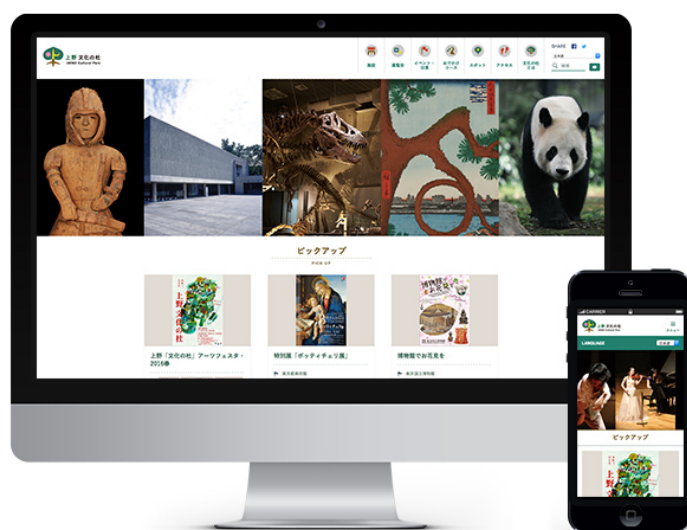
上野 文化の杜
UENO Cultural Park

施設
展覧会
イベント・公演
おでかけコース
スポット
アクセス
文化の杜とは

SHARE

日本語

検索

ピックアップ
PICK UP

上野「文化の杜」アーツフェスタ・2016●

特別展「ボッティチェリ展」

東京都美術館

博物館でお花見を

東京国立博物館

CARRIER

上野 文化の杜
UENO Cultural Park

LANGUAGE

日本語

ピックアップ